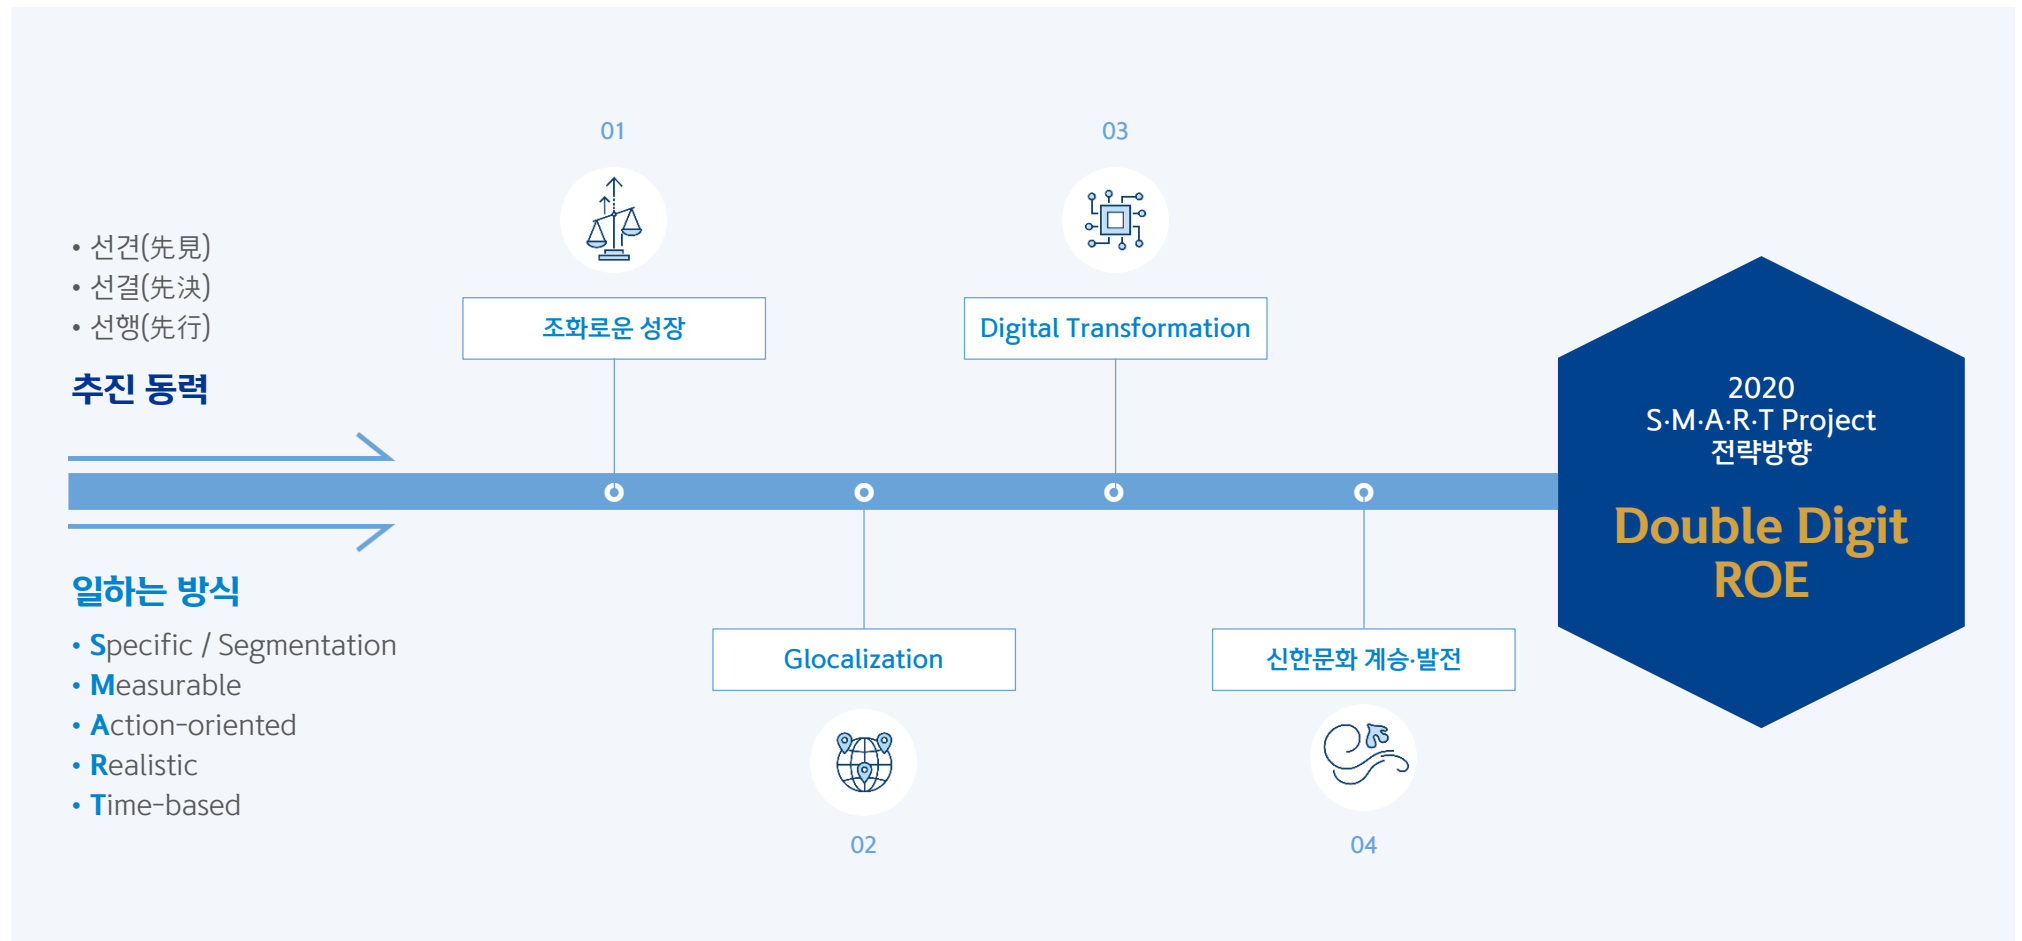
• 선견(先見)
• 선결(先決)
• 선행(先行)

추진 동력

일하는 방식

• Specific / Segmentation
• Measurable
• Action-oriented
• Realistic
• Time-based

01

조화로운 성장

02

Glocalization

03

Digital Transformation

04

신한문화 계승·발전

2020
S·M·A·R·T Project
전략방향

Double Digit
ROE